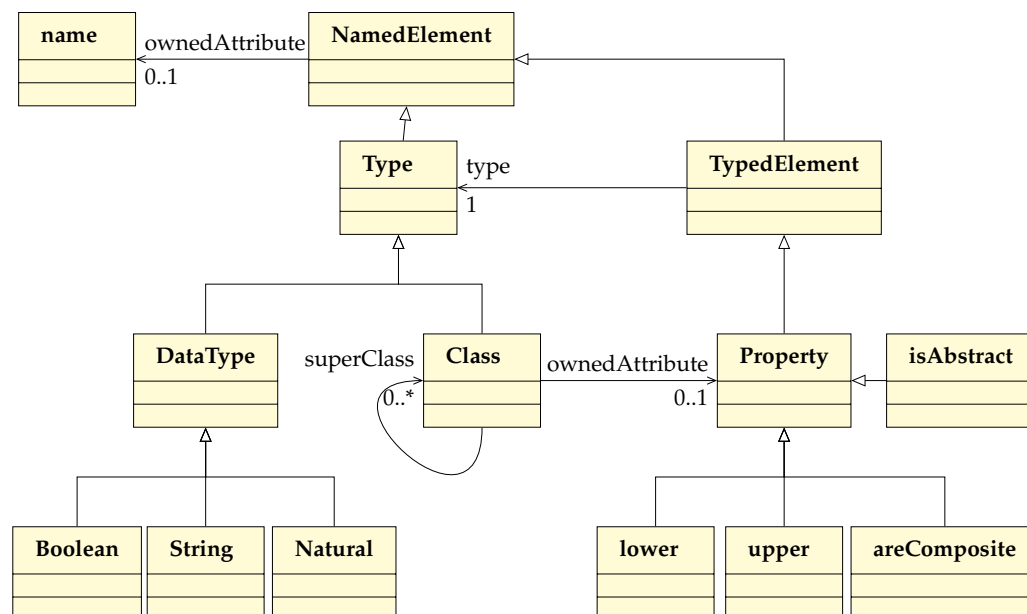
name

ownedAttribute

0..1

NamedElement

Type

type

1

TypedElement

DataType

superClass

Class

0..*

ownedAttribute

0..1

Property

isAbstract

Boolean

String

Natural

lower

upper

areComposite